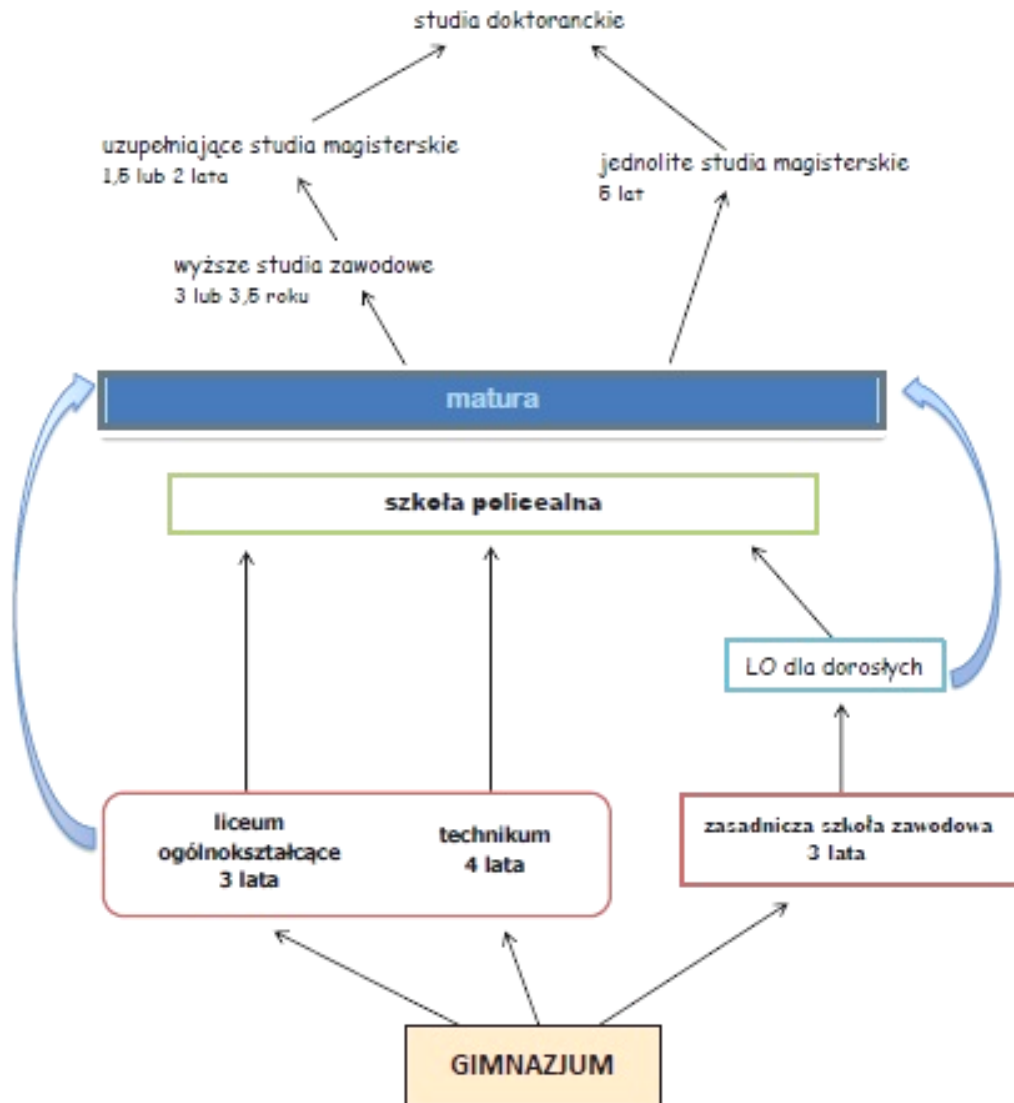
studia doktoranckie

uzupełniające studia magisterskie
1,5 lub 2 lata

jednolite studia magisterskie
5 lat

wyższe studia zawodowe
3 lub 3,5 roku

matura

szkoła policealna

LO dla dorosłych

liceum ogólnokształcące
3 lata

technikum
4 lata

zasadnicza szkoła zawodowa
3 lata

GIMNAZJUM